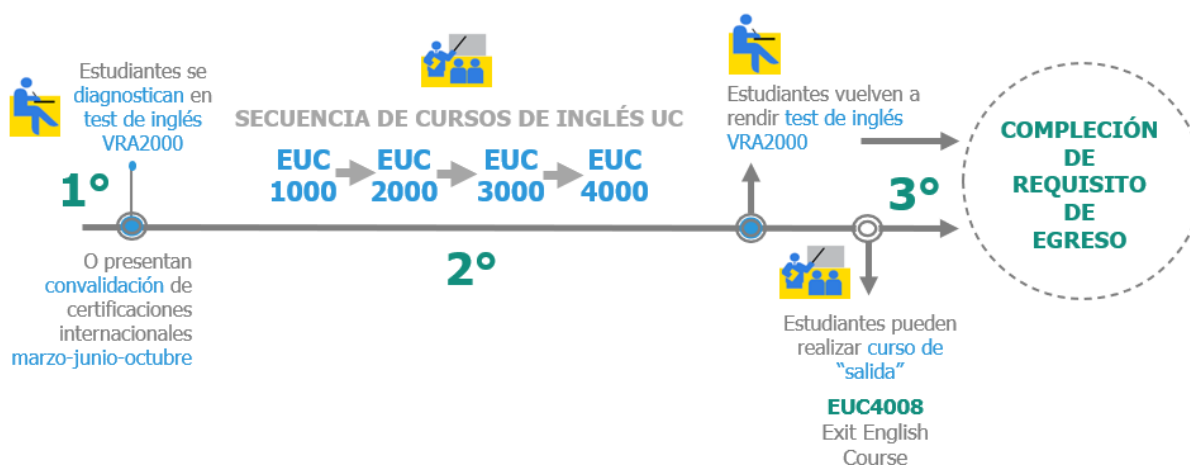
Estudiantes se diagnostican en test de inglés VRA2000

1°

O presentan convalidación de certificaciones internacionales marzo-junio-octubre

SECUENCIA DE CURSOS DE INGLÉS UC

EUC 1000

EUC 2000

EUC 3000

EUC 4000

2°

Estudiantes vuelven a rendir test de inglés VRA2000

3°

COMPLECIÓN DE REQUISITO DE EGRESO

Estudiantes pueden realizar curso de "salida"

EUC4008
Exit English Course